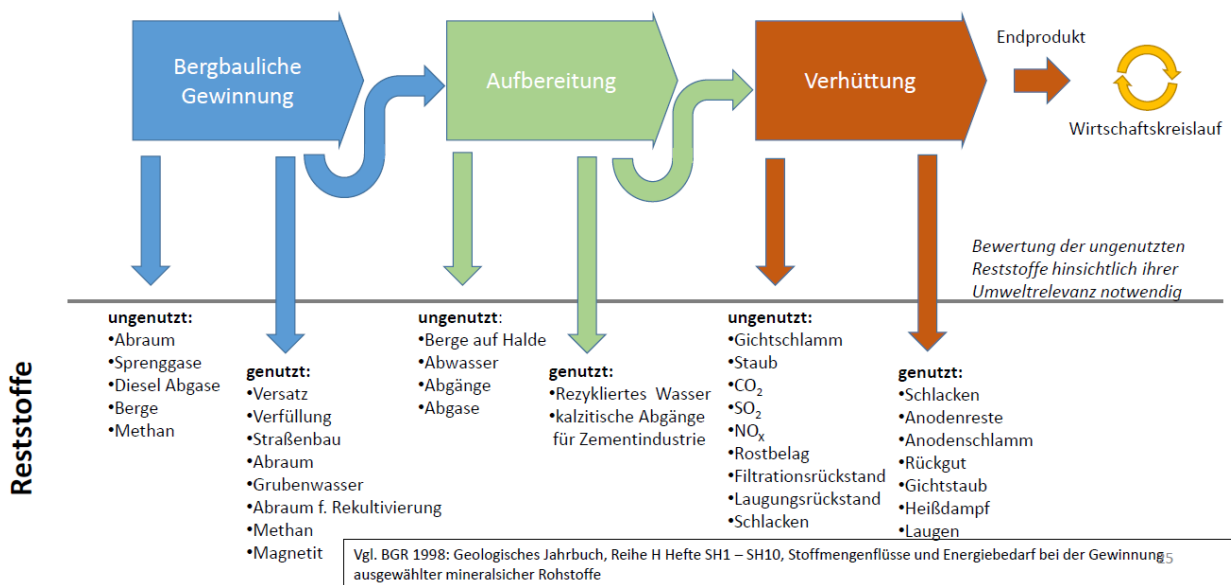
Bergbauliche Gewinnung

Aufbereitung

Verhüttung

Endprodukt

Wirtschaftskreislauf

Bewertung der ungenutzten Reststoffe hinsichtlich ihrer Umweltrelevanz notwendig

Reststoffe

ungenutzt:
•Abraum
•Sprenggase
•Diesel Abgase
•Berge
•Methan

genutzt:
•Versatz
•Verfüllung
•Straßenbau
•Abraum
•Grubenwasser
•Abraum f. Rekultivierung
•Methan
•Magnetit

ungenutzt:
•Berge auf Halde
•Abwasser
•Abgänge
•Abgase

genutzt:
•Rezykliertes Wasser
•kalzitische Abgänge für Zementindustrie

ungenutzt:
•Gichtschlamm
•Staub
•$CO_2$
•$SO_2$
•$NO_x$
•Rostbelag
•Filtrationsrückstand
•Laugungsrückstand
•Schlacken

genutzt:
•Schlacken
•Anodenreste
•Anodenschlamm
•Rückgut
•Gichtstaub
•Heißdampf
•Laugen

Vgl. BGR 1998: Geologisches Jahrbuch, Reihe H Hefte SH1 – SH10, Stoffmengenflüsse und Energiebedarf bei der Gewinnung ausgewählter mineralsicher Rohstoffe

15